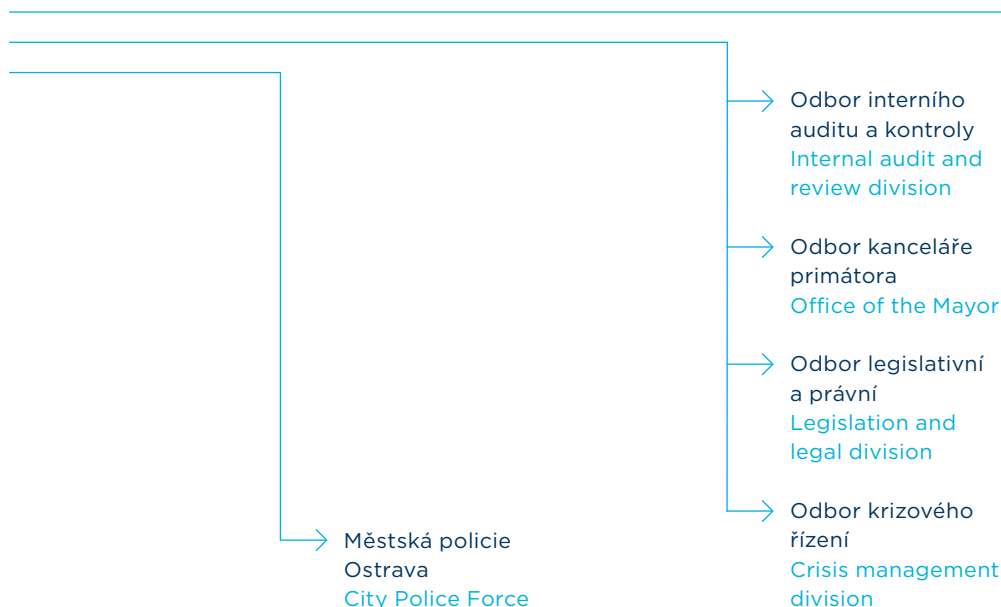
Odbor interního auditu a kontroly
Internal audit and review division

Odbor kanceláře primátora
Office of the Mayor

Odbor legislativní a právní
Legislation and legal division

Odbor krizového řízení
Crisis management division

Městská policie Ostrava
City Police Force